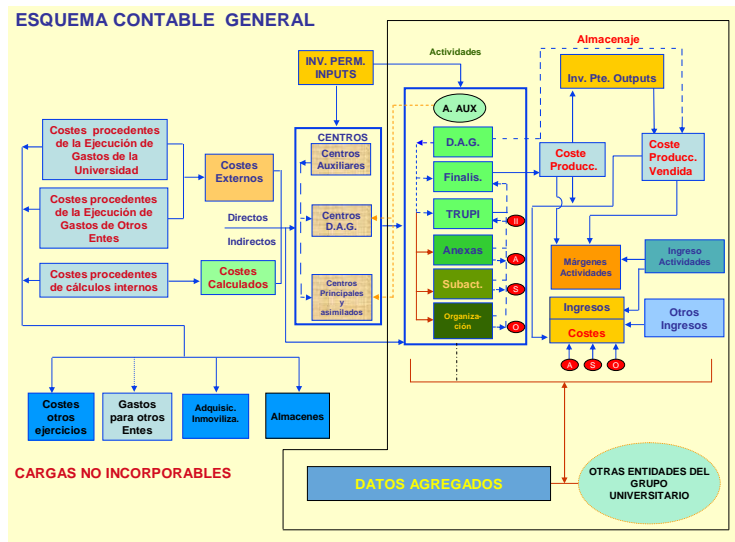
ESQUEMA CONTABLE GENERAL

INV. PERM. INPUTS

Actividades

Almacenaje

Inv. Pte. Outputs

A. AUX

CENTROS

Centros Auxiliares

D.A.G.

Coste Producc.

Coste Producc. Vendida

Costes procedentes de la Ejecución de Gastos de la Universidad

Costes Externos

Finalis.

Costes procedentes de la Ejecución de Gastos de Otros Entes

Directos

Centros D.A.G.

TRUPI

II

Indirectos

Anexas

A

Márgenes Actividades

Ingreso Actividades

Costes procedentes de cálculos internos

Costes Calculados

Centros Principales y asimilados

Subact.

S

Ingresos

Otros Ingresos

Organización

O

Costes

A

S

O

Costes otros ejercicios

Gastos para otros Entes

Adquisic. Inmoviliza.

Almacenes

CARGAS NO INCORPORABLES

DATOS AGREGADOS

OTRAS ENTIDADES DEL GRUPO UNIVERSITARIO